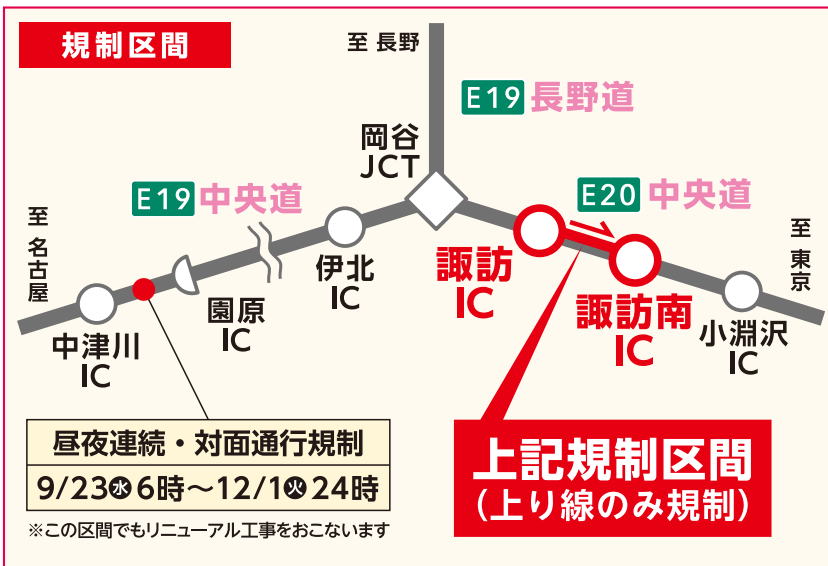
規制区間

至 長野

E19 長野道

岡谷
JCT

E19 中央道

E20 中央道

至 名古屋

至 東京

中津川
IC

園原
IC

伊北
IC

諏訪
IC

諏訪南
IC

小淵沢
IC

昼夜連続・対面通行規制
9/23㊌6時～12/1㊋24時
※この区間でもリニューアル工事をおこないます

上記規制区間
（上り線のみ規制）